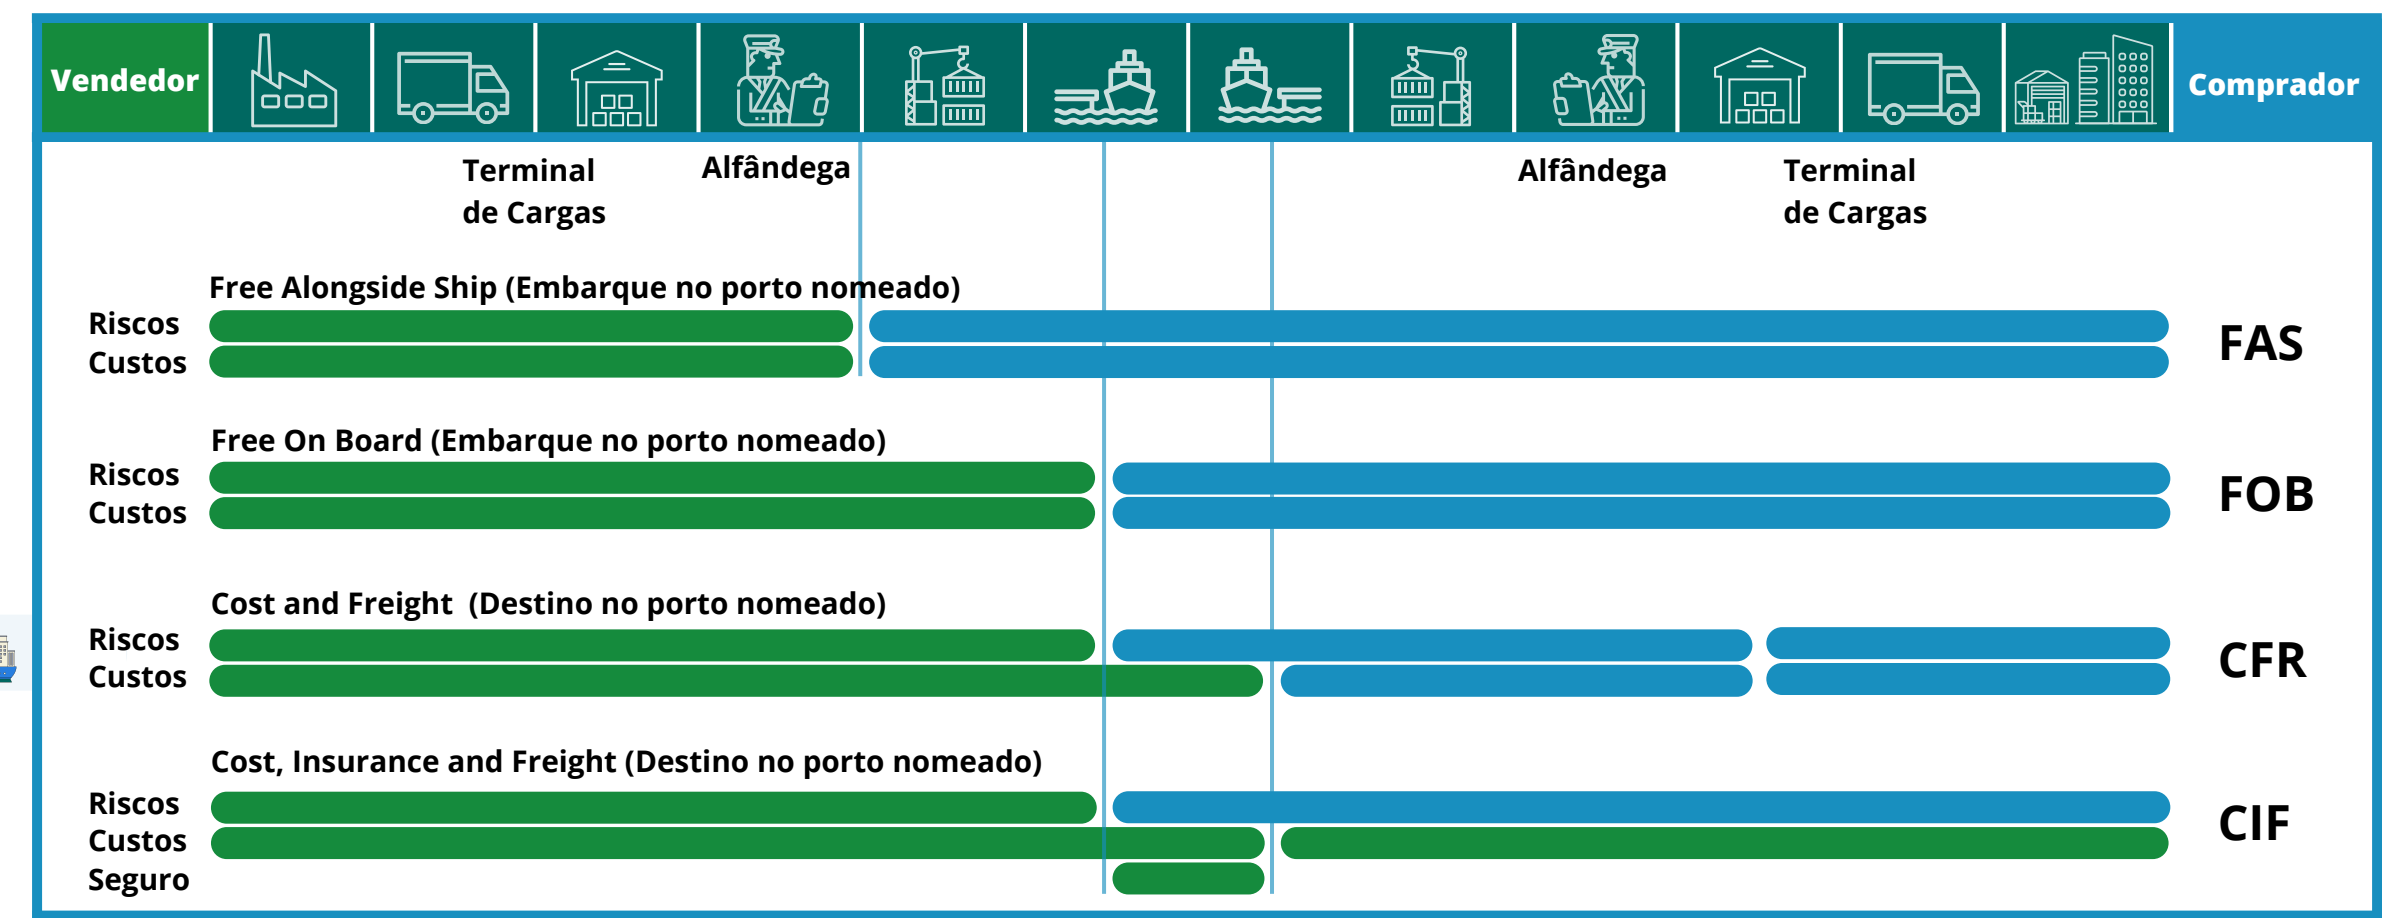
Vendedor

Comprador

Terminal de Cargas

Alfândega

Alfândega

Terminal de Cargas

Free Alongside Ship (Embarque no porto nomeado)

Riscos
Custos

FAS

Free On Board (Embarque no porto nomeado)

Riscos
Custos

FOB

Cost and Freight (Destino no porto nomeado)

Riscos
Custos

CFR

Cost, Insurance and Freight (Destino no porto nomeado)

Riscos
Custos
Seguro

CIF